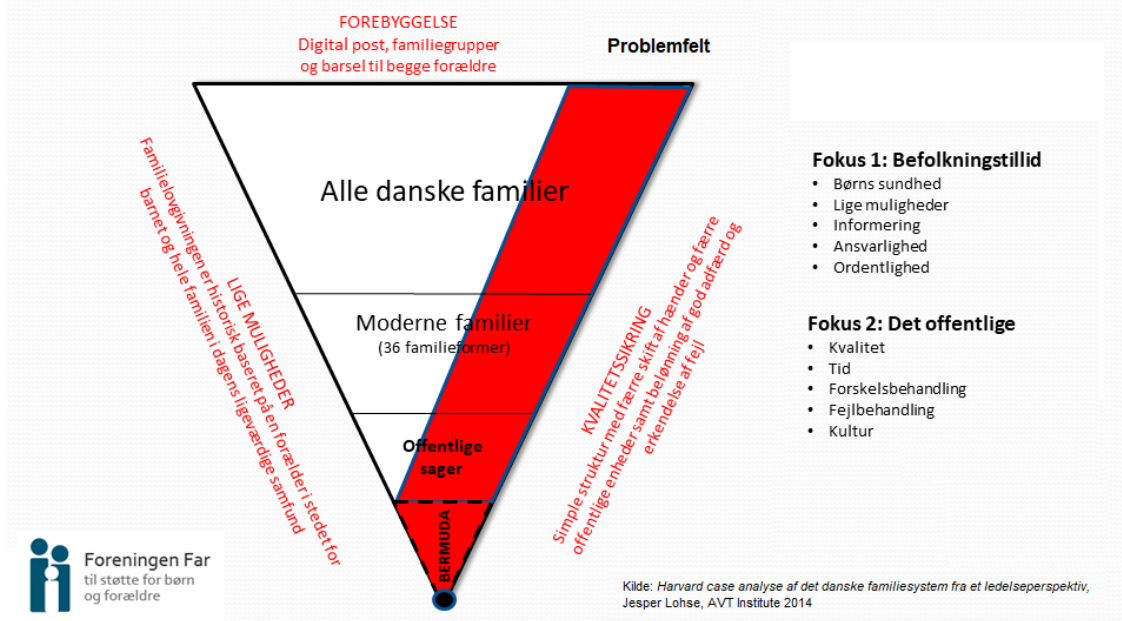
FOREBYGGELSE
Digital post, familiegrupper og barsel til begge forældre

Problemfelt

Alle danske familier

Moderne familier
(36 familieformer)

Offentlige sager

BERMUDA

LIGE MULIGHEDER
Familielovgivningen er historisk baseret på en forælder i stedet for barnet og hele familien i dagens ligeværdige samfund

KVALITETSSIKRING
Simple struktur med færre skift af hænder og færre offentlige enheder samt belønning af god adfærd og erkendelse af fejl

Fokus 1: Befolkningstillid
• Børns sundhed
• Lige muligheder
• Informering
• Ansvarlighed
• Ordentlighed

Fokus 2: Det offentlige
• Kvalitet
• Tid
• Forskelsbehandling
• Fejlbehandling
• Kultur

Foreningen Far
til støtte for børn og forældre

Kilde: Harvard case analyse af det danske familiesystem fra et ledelseperspektiv, Jesper Lohse, AVT Institute 2014